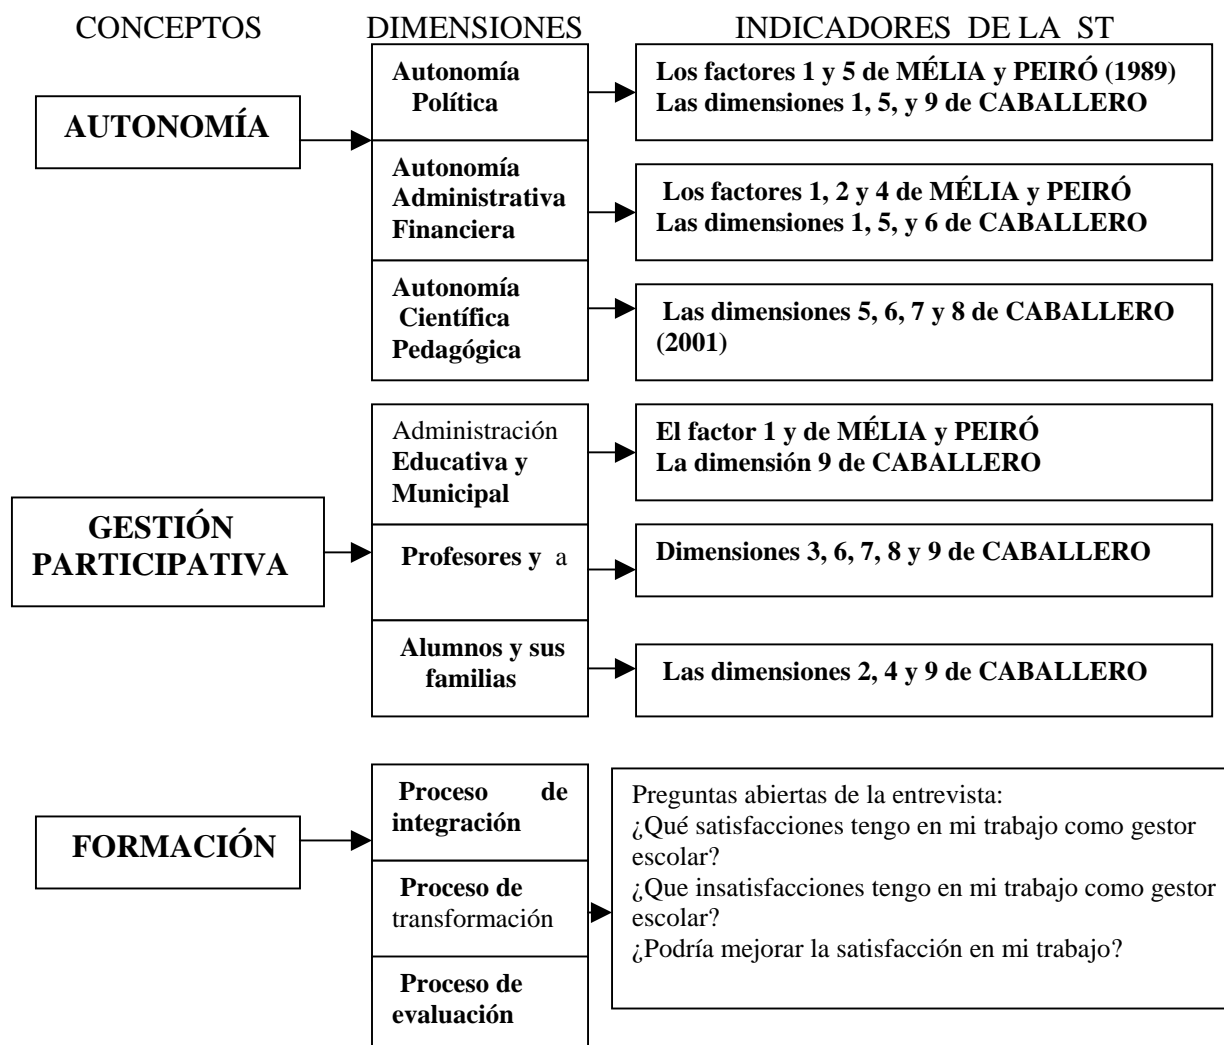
CONCEPTOS DIMENSIONES INDICADORES DE LA ST

AUTONOMÍA

Autonomía Política

Los factores 1 y 5 de MÉLIA y PEIRÓ (1989)
Las dimensiones 1, 5, y 9 de CABALLERO

Autonomía Administrativa Financiera

Los factores 1, 2 y 4 de MÉLIA y PEIRÓ
Las dimensiones 1, 5, y 6 de CABALLERO

Autonomía Científica Pedagógica

Las dimensiones 5, 6, 7 y 8 de CABALLERO (2001)

GESTIÓN PARTICIPATIVA

Administración Educativa y Municipal

El factor 1 y de MÉLIA y PEIRÓ
La dimensión 9 de CABALLERO

Profesores y a

Dimensiones 3, 6, 7, 8 y 9 de CABALLERO

Alumnos y sus familias

Las dimensiones 2, 4 y 9 de CABALLERO

FORMACIÓN

Proceso de integración

Proceso de transformación

Proceso de evaluación

Preguntas abiertas de la entrevista:
¿Qué satisfacciones tengo en mi trabajo como gestor escolar?
¿Que insatisfacciones tengo en mi trabajo como gestor escolar?
¿Podría mejorar la satisfacción en mi trabajo?